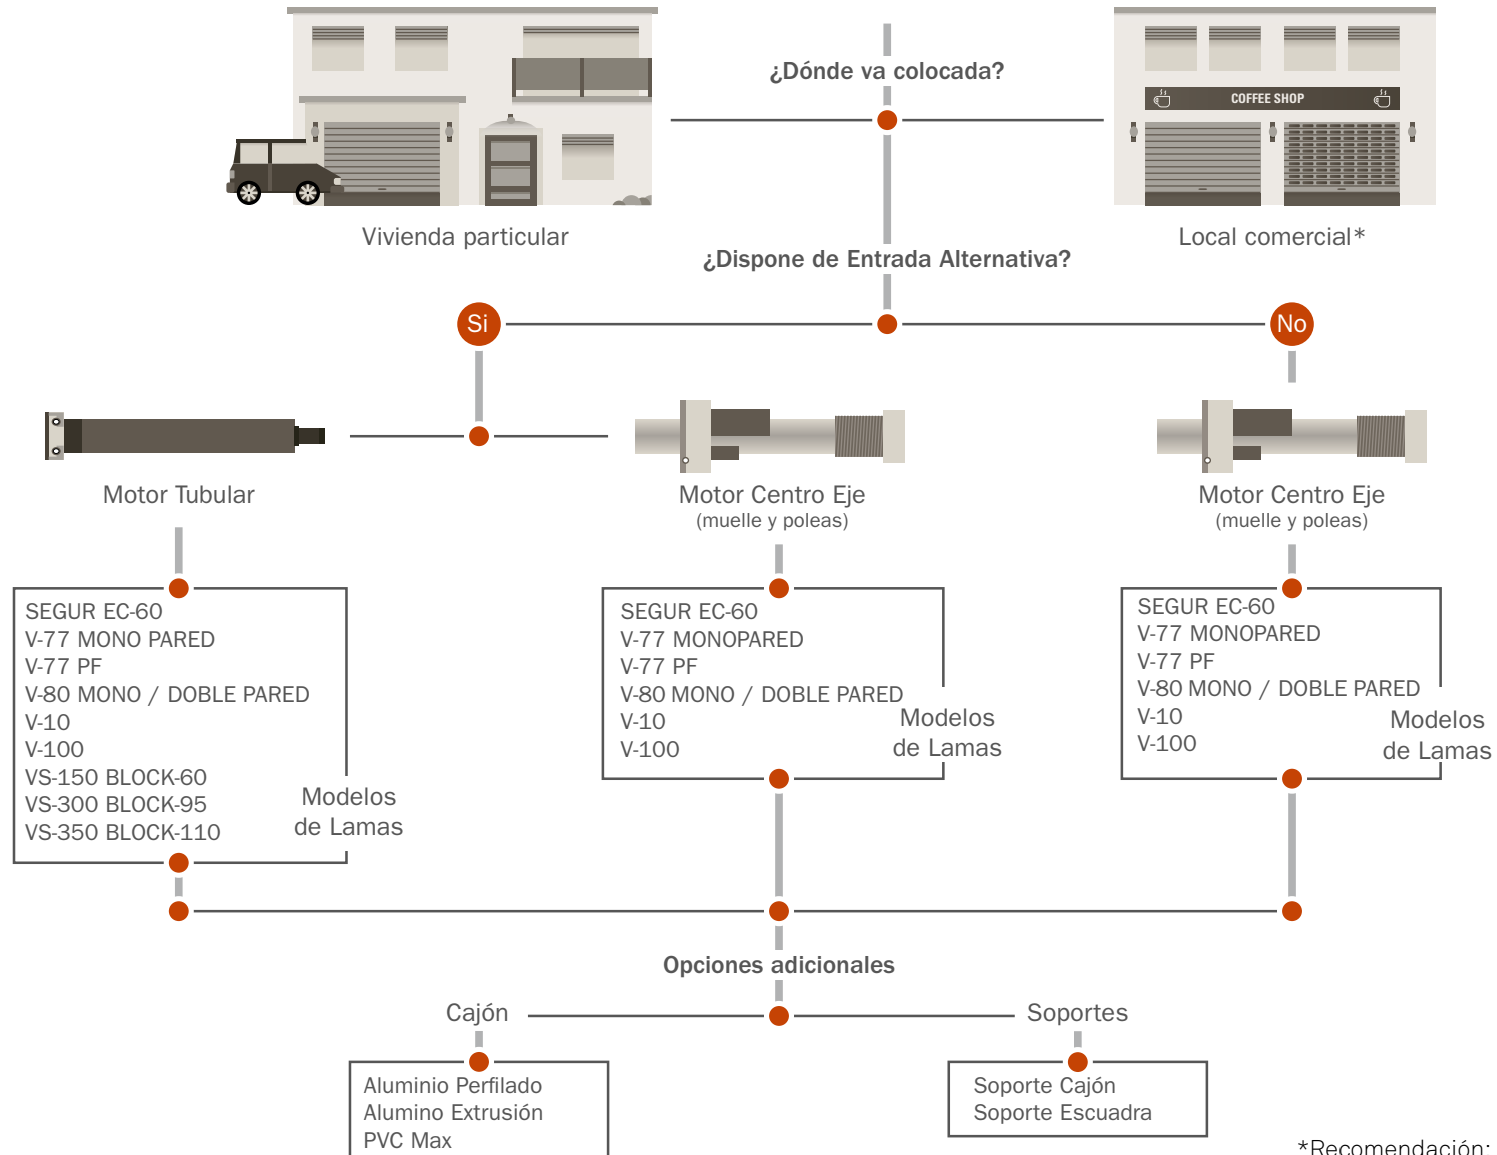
¿Dónde va colocada?

COFFEE SHOP

Vivienda particular

Local comercial*

¿Dispone de Entrada Alternativa?

Si

No

Motor Tubular

Motor Centro Eje
(muelle y poleas)

Motor Centro Eje
(muelle y poleas)

SEGUR EC-60
V-77 MONO PARED
V-77 PF
V-80 MONO / DOBLE PARED
V-10
V-100
VS-150 BLOCK-60
VS-300 BLOCK-95
VS-350 BLOCK-110

Modelos de Lamas

SEGUR EC-60
V-77 MONOPARED
V-77 PF
V-80 MONO / DOBLE PARED
V-10
V-100

Modelos de Lamas

SEGUR EC-60
V-77 MONOPARED
V-77 PF
V-80 MONO / DOBLE PARED
V-10
V-100

Modelos de Lamas

Opciones adicionales

Cajón

Soportes

Aluminio Perfilado
Alumino Extrusión
PVC Max

Soporte Cajón
Soporte Escuadra

*Recomendación: